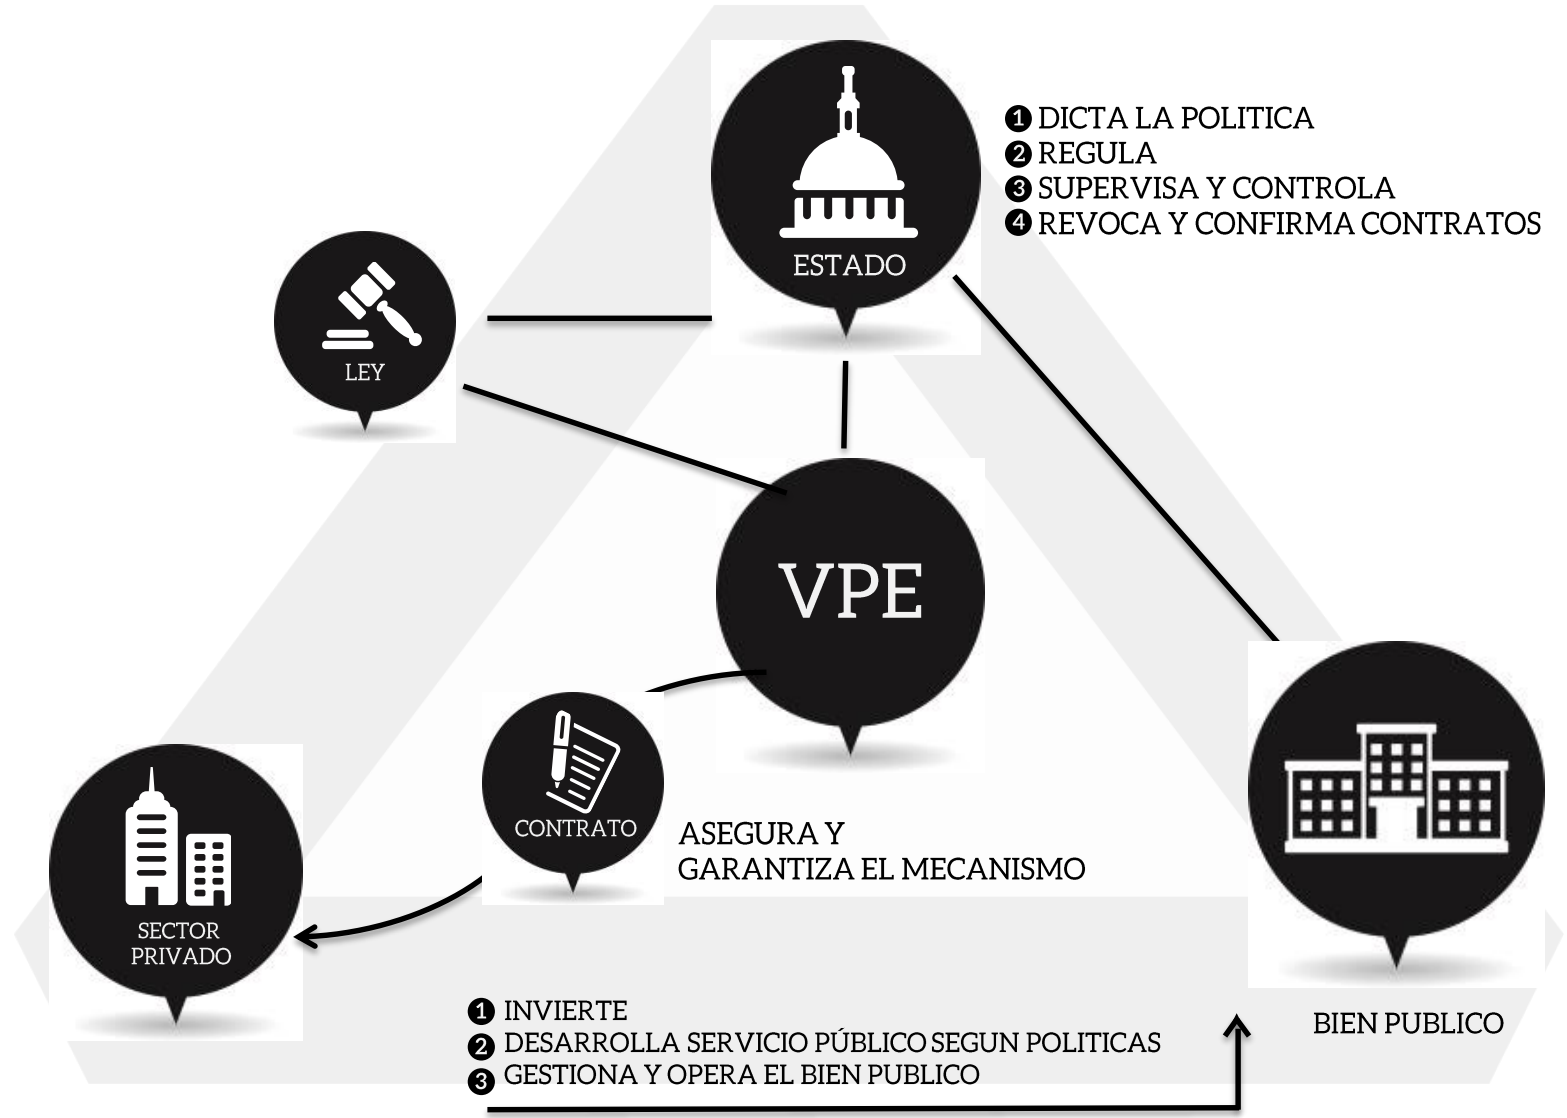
ESTADO

❶ DICTA LA POLITICA
❷ REGULA
❸ SUPERVISA Y CONTROLA
❹ REVOCA Y CONFIRMA CONTRATOS

LEY

VPE

CONTRATO

ASEGURA Y GARANTIZA EL MECANISMO

SECTOR PRIVADO

BIEN PUBLICO

❶ INVIERTE
❷ DESARROLLA SERVICIO PÚBLICO SEGUN POLITICAS
❸ GESTIONA Y OPERA EL BIEN PUBLICO